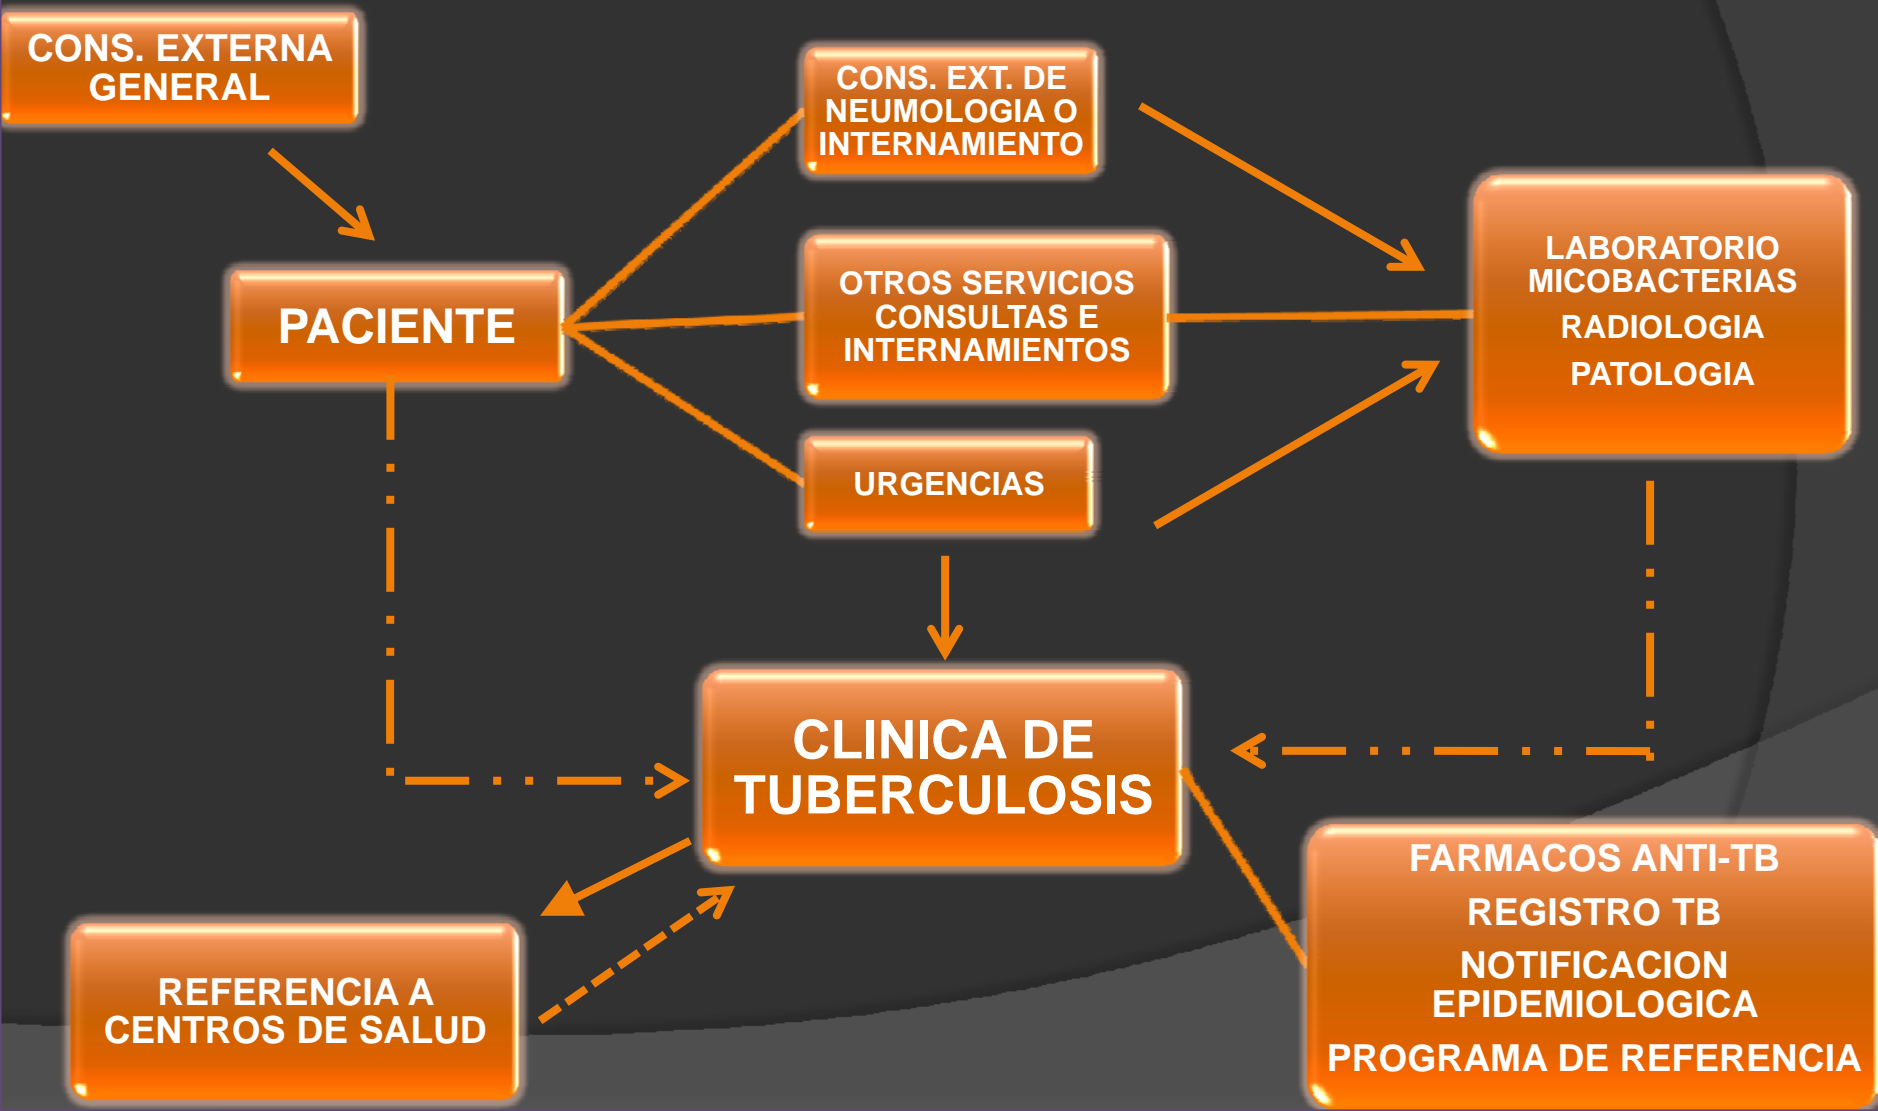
CONS. EXTERNA GENERAL

PACIENTE

CONS. EXT. DE NEUMOLOGIA O INTERNAMIENTO

OTROS SERVICIOS CONSULTAS E INTERNAMIENTOS

URGENCIAS

LABORATORIO MICOBACTERIAS

RADIOLOGIA

PATOLOGIA

CLINICA DE TUBERCULOSIS

REFERENCIA A CENTROS DE SALUD

FARMACOS ANTI-TB

REGISTRO TB

NOTIFICACION EPIDEMIOLOGICA

PROGRAMA DE REFERENCIA